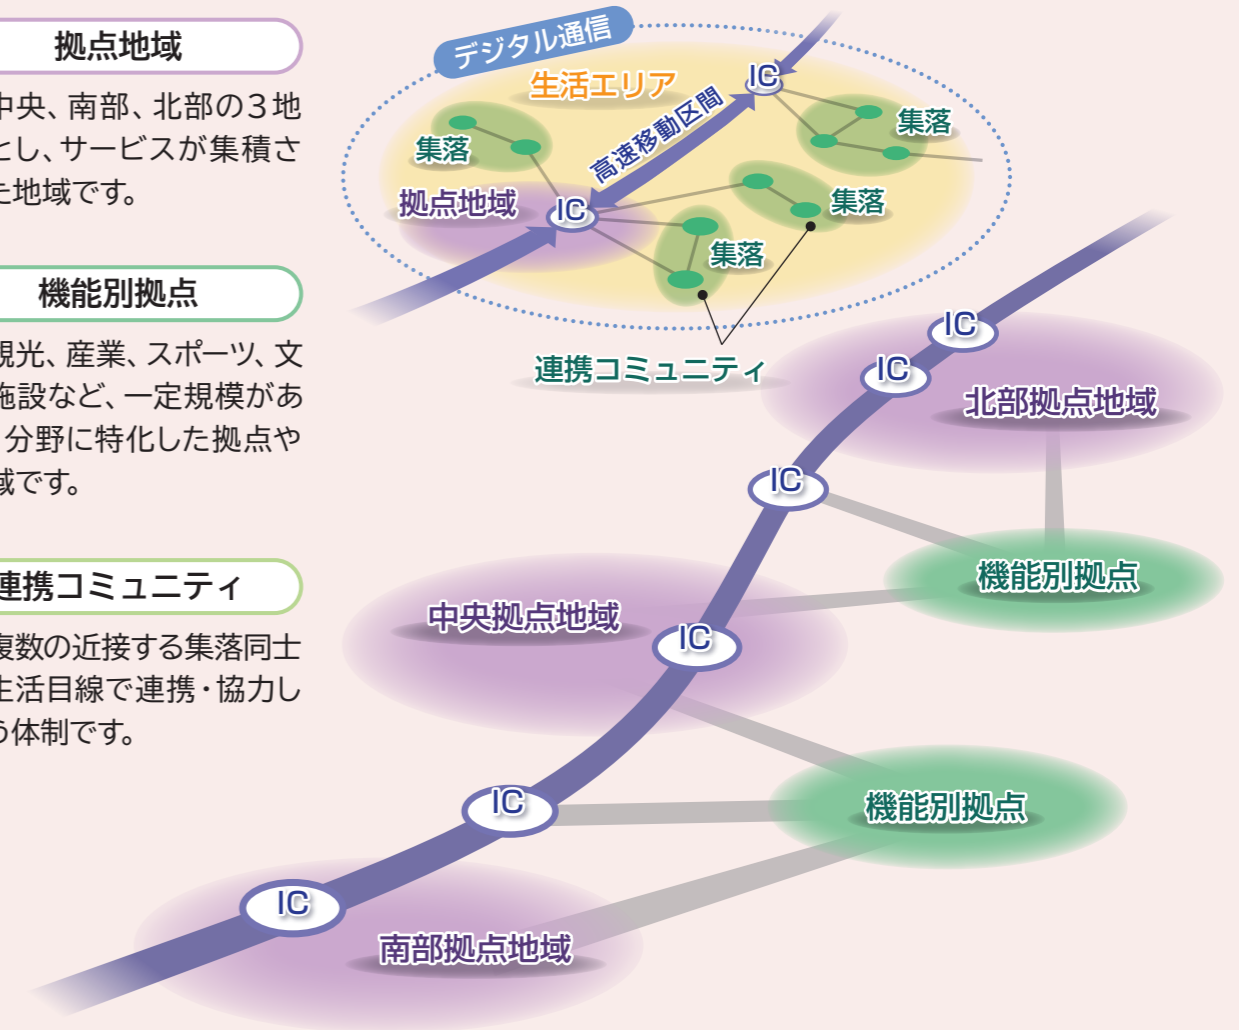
拠点地域

中央、南部、北部の３地とし、サービスが集積さた地域です。

機能別拠点

観光、産業、スポーツ、文施設など、一定規模があ分野に特化した拠点や域です。

連携コミュニティ

複数の近接する集落同士生活目線で連携・協力しう体制です。

デジタル通信

生活エリア

IC

高速移動区間

集落

集落

拠点地域

IC

集落

集落

連携コミュニティ

IC

IC

北部拠点地域

IC

機能別拠点

中央拠点地域

IC

IC

機能別拠点

IC

南部拠点地域